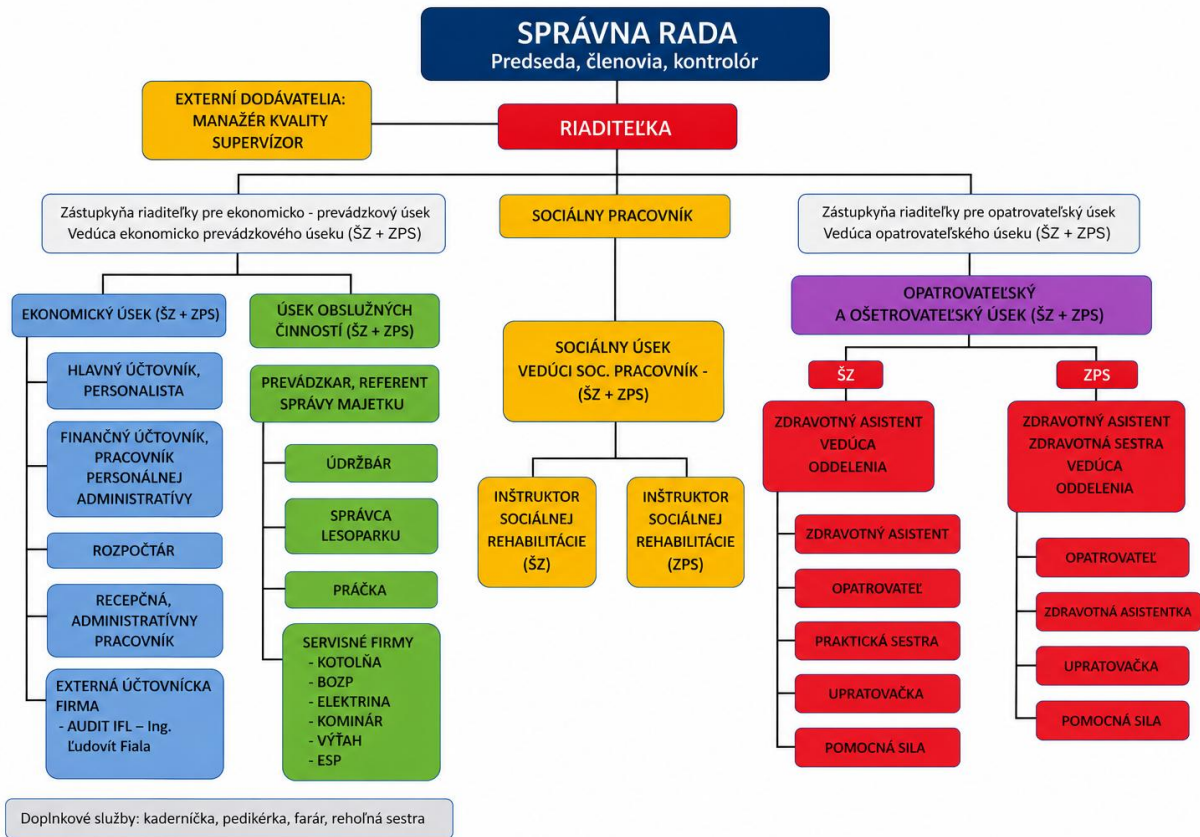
SPRÁVNA RADA
Predseda, členovia, kontrolór

EXTERNÍ DODÁVATELIA:
MANAŽÉR KVALITY
SUPERVÍZOR

RIADITEĽKA

Zástupkyňa riaditeľky pre ekonomicko - prevádzkový úsek
Vedúca ekonomicko prevádzkového úseku (ŠZ + ZPS)

SOCIÁLNY PRACOVNÍK

Zástupkyňa riaditeľky pre opatrovateľský úsek
Vedúca opatrovateľského úseku (ŠZ + ZPS)

EKONOMICKÝ ÚSEK (ŠZ + ZPS)

HLAVNÝ ÚČTOVNÍK, PERSONALISTA

FINANČNÝ ÚČTOVNÍK, PRACOVNÍK PERSONÁLNEJ ADMINISTRATÍVY

ROZPOČTÁR

RECEPČNÁ, ADMINISTRATÍVNY PRACOVNÍK

EXTERNÁ ÚČTOVNÍCKA FIRMA
- AUDIT IFL – Ing. Ľudovít Fiala

ÚSEK OBSLUŽNÝCH ČINNOSTÍ (ŠZ + ZPS)

PREVÁDZKAR, REFERENT SPRÁVY MAJETKU

ÚDRŽBÁR

SPRÁVCA LESOPARKU

PRÁČKA

SERVISNÉ FIRMY
- KOTOLŇA
- BOZP
- ELEKTRINA
- KOMINÁR
- VÝŤAH
- ESP

SOCIÁLNY ÚSEK
VEDÚCI SOC. PRACOVNÍK -
(ŠZ + ZPS)

INŠTRUKTOR SOCIÁLNEJ REHABILITÁCIE (ŠZ)

INŠTRUKTOR SOCIÁLNEJ REHABILITÁCIE (ZPS)

OPATROVATEĽSKÝ
A OŠETROVATEĽSKÝ ÚSEK (ŠZ + ZPS)

ŠZ

ZPS

ZDRAVOTNÝ ASISTENT
VEDÚCA
ODDELENIA

ZDRAVOTNÝ ASISTENT

OPATROVATEĽ

PRAKTICKÁ SESTRA

UPRATOVAČKA

POMOCNÁ SILA

ZDRAVOTNÝ ASISTENT
ZDRAVOTNÁ SESTRA
VEDÚCA
ODDELENIA

OPATROVATEĽ

ZDRAVOTNÁ ASISTENTKA

UPRATOVAČKA

POMOCNÁ SILA

Doplnkové služby: kaderníčka, pedikérka, farár, rehoľná sestra